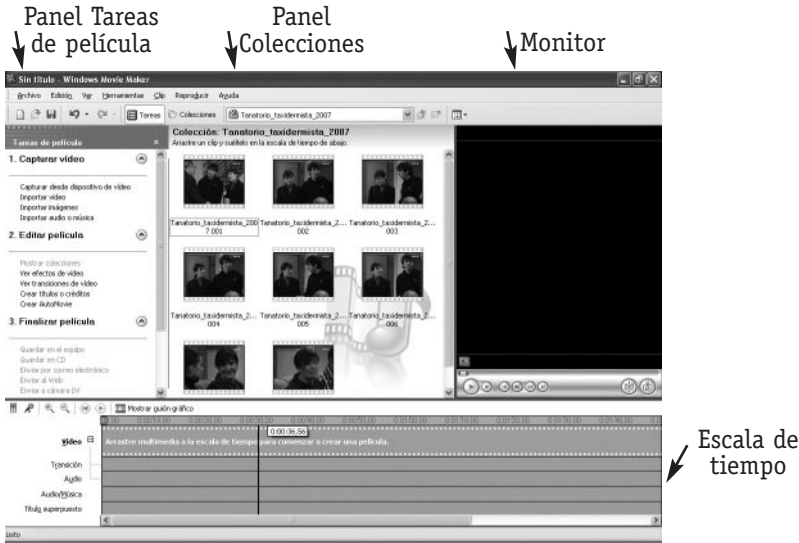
Panel Tareas de película

Panel Colecciones

Monitor

Sin título - Windows Movie Maker

Archivo Edición Ver Herramientas Clip Reproducir Ayuda

Tareas Colecciones Tanatorio_taxidermista_2007

Tareas de película

1. Capturar vídeo

Capturar desde dispositivo de vídeo
Importar vídeo
Importar imágenes
Importar audio o música

2. Editar película

Mostrar colecciones
Ver efectos de vídeo
Ver transiciones de vídeo
Crear títulos o créditos
Crear AutoMovie

3. Finalizar película

Guardar en el equipo
Guardar en CD
Enviar por correo electrónico
Enviar al Web
Enviar a cámara DV

Colección: Tanatorio_taxidermista_2007
Arrastre un clip y suéltelo en la escala de tiempo de abajo.

Tanatorio_taxidermista_2007 001
Tanatorio_taxidermista_2... 002
Tanatorio_taxidermista_2... 003
Tanatorio_taxidermista_2... 004
Tanatorio_taxidermista_2... 005
Tanatorio_taxidermista_2... 006

Mostrar guión gráfico

0:00:06.56

Vídeo
Arrastre multimedia a la escala de tiempo para comenzar a crear una película.
Transición
Audio
Audio/Música
Título superpuesto

Listo

Escala de tiempo